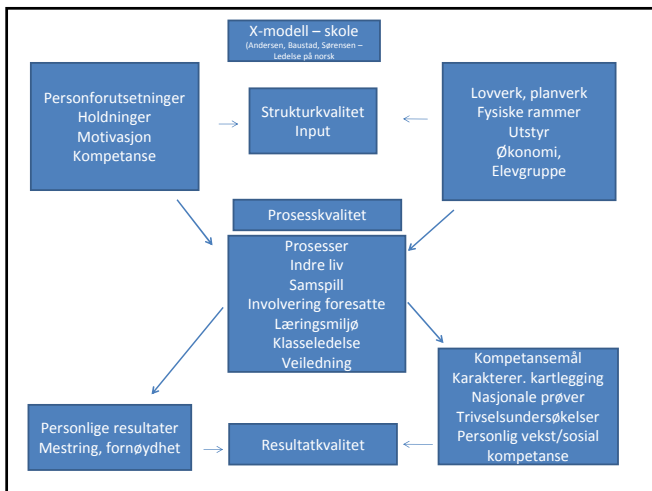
X-modell – skole
(Andersen, Baustad, Sørensen – Ledelse på norsk

Personforutsetninger
Holdninger
Motivasjon
Kompetanse

Strukturkvalitet
Input

Lovverk, planverk
Fysiske rammer
Utstyr
Økonomi,
Elevgruppe

Prosesskvalitet

Prosesser
Indre liv
Samspill
Involvering foresatte
Læringsmiljø
Klasseledelse
Veiledning

Kompetansemål
Karakterer. kartlegging
Nasjonale prøver
Trivselsundersøkelser
Personlig vekst/sosial kompetanse

Personlige resultater
Mestring, fornøydhet

Resultatkvalitet